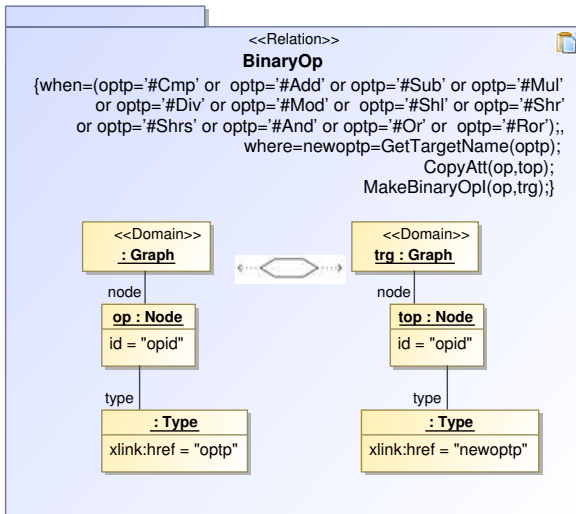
<<Relation>>
BinaryOp
{when=(optp='#Cmp' or optp='#Add' or optp='#Sub' or optp='#Mul' or optp='#Div' or optp='#Mod' or optp='#Shl' or optp='#Shr' or optp='#Shrs' or optp='#And' or optp='#Or' or optp='#Ror');, where=newoptp=GetTargetName(optp); CopyAtt(op,top); MakeBinaryOpl(op,trg);}

<<Domain>>
: Graph

node

op : Node
id = "opid"

type

: Type
xlink:href = "optp"

<<Domain>>
trg : Graph

node

top : Node
id = "opid"

type

: Type
xlink:href = "newoptp"